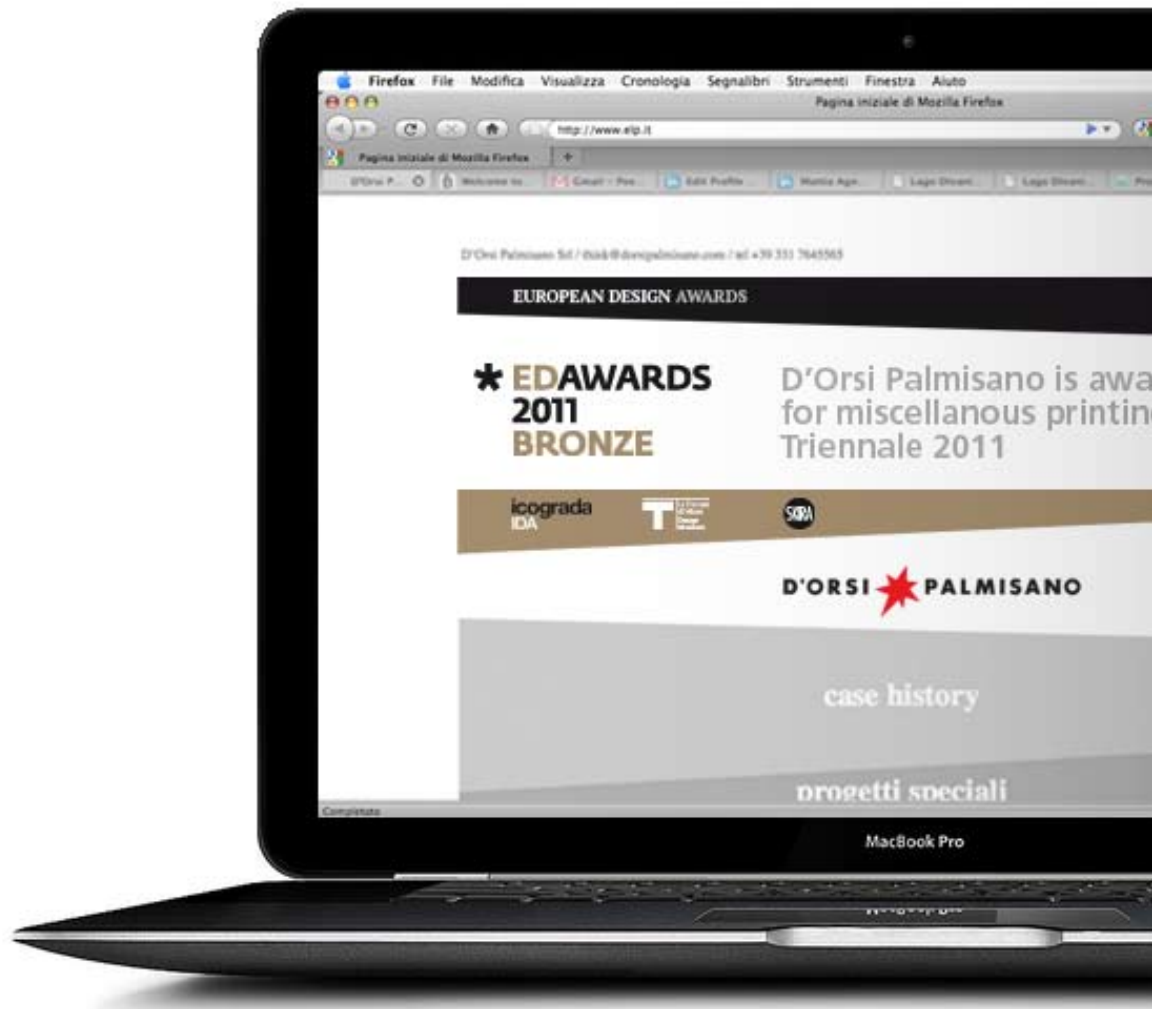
Firefox File Modifica Visualizza Cronologia Segnalibri Strumenti Finestra Aiuto

Pagina iniziale di Mozilla Firefox

http://www.elp.it

Pagina iniziale di Mozilla Firefox

D'Orsi P... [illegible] Welcome to... Gmail - Pos... Edit Profile ... Mattia Agn... Logo Dirani... Logo Dirani... Pro

D'Orsi Palmisano Srl / think@dorsipalmisano.com / tel +39 331 7645565

EUROPEAN DESIGN AWARDS

* EDAWARDS 2011 BRONZE

D'Orsi Palmisano is awa for miscellanous printin Triennale 2011

icograda IDA

T

SKIRA

D'ORSI PALMISANO

case history

progetti speciali

Completato

MacBook Pro